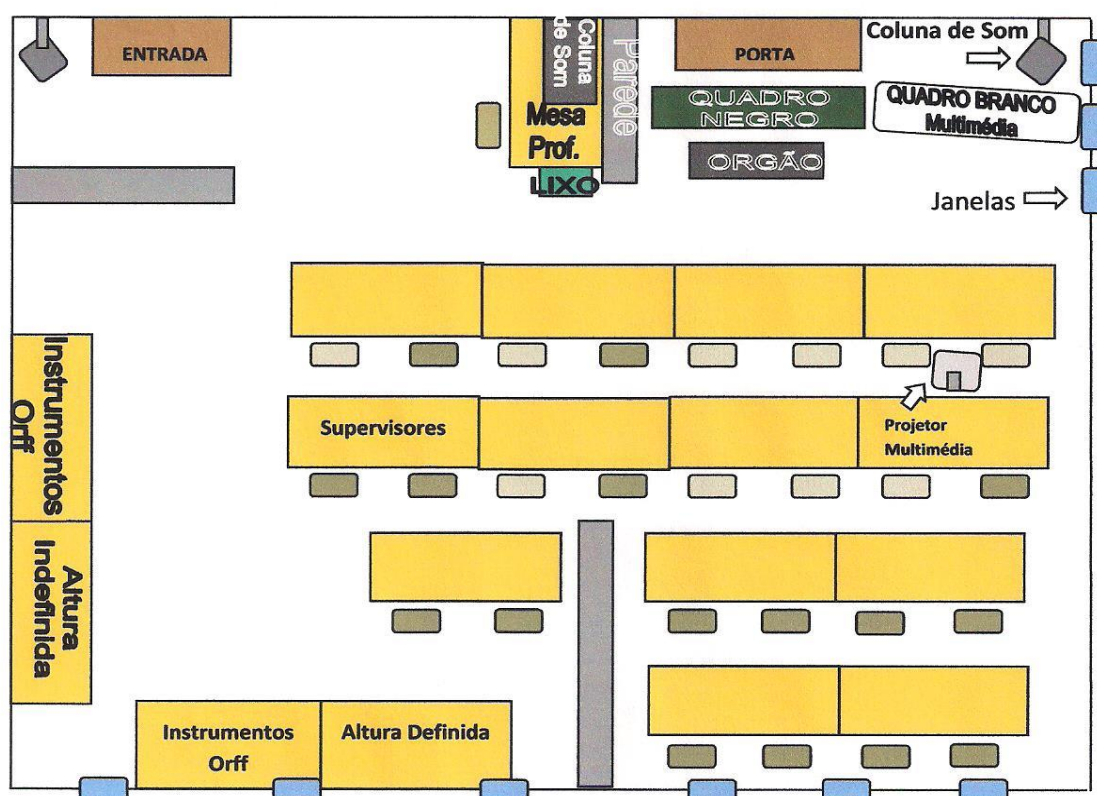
ENTRADA

Coluna de Som

Parede

PORTA

Coluna de Som

Mesa Prof.

QUADRO NEGRO

QUADRO BRANCO Multimédia

ORGÃO

LIXO

Janelas

Instrumentos Orff

Supervisores

Projetor Multimédia

Altura Indefinida

Instrumentos Orff

Altura Definida